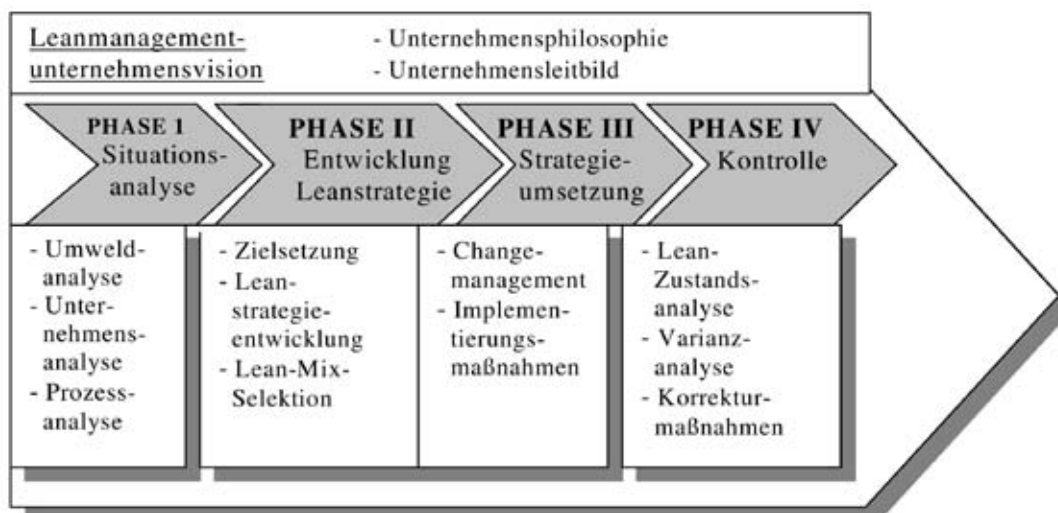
Leanmanagementunternehmensvision

- Unternehmensphilosophie
- Unternehmensleitbild

PHASE I
Situationsanalyse

PHASE II
Entwicklung Leanstrategie

PHASE III
Strategieumsetzung

PHASE IV
Kontrolle

- Umweltanalyse
- Unternehmensanalyse
- Prozessanalyse

- Zielsetzung
- Leanstrategieentwicklung
- Lean-Mix-Selektion

- Changemanagement
- Implementierungsmaßnahmen

- Lean-Zustandsanalyse
- Varianzanalyse
- Korrekturmaßnahmen